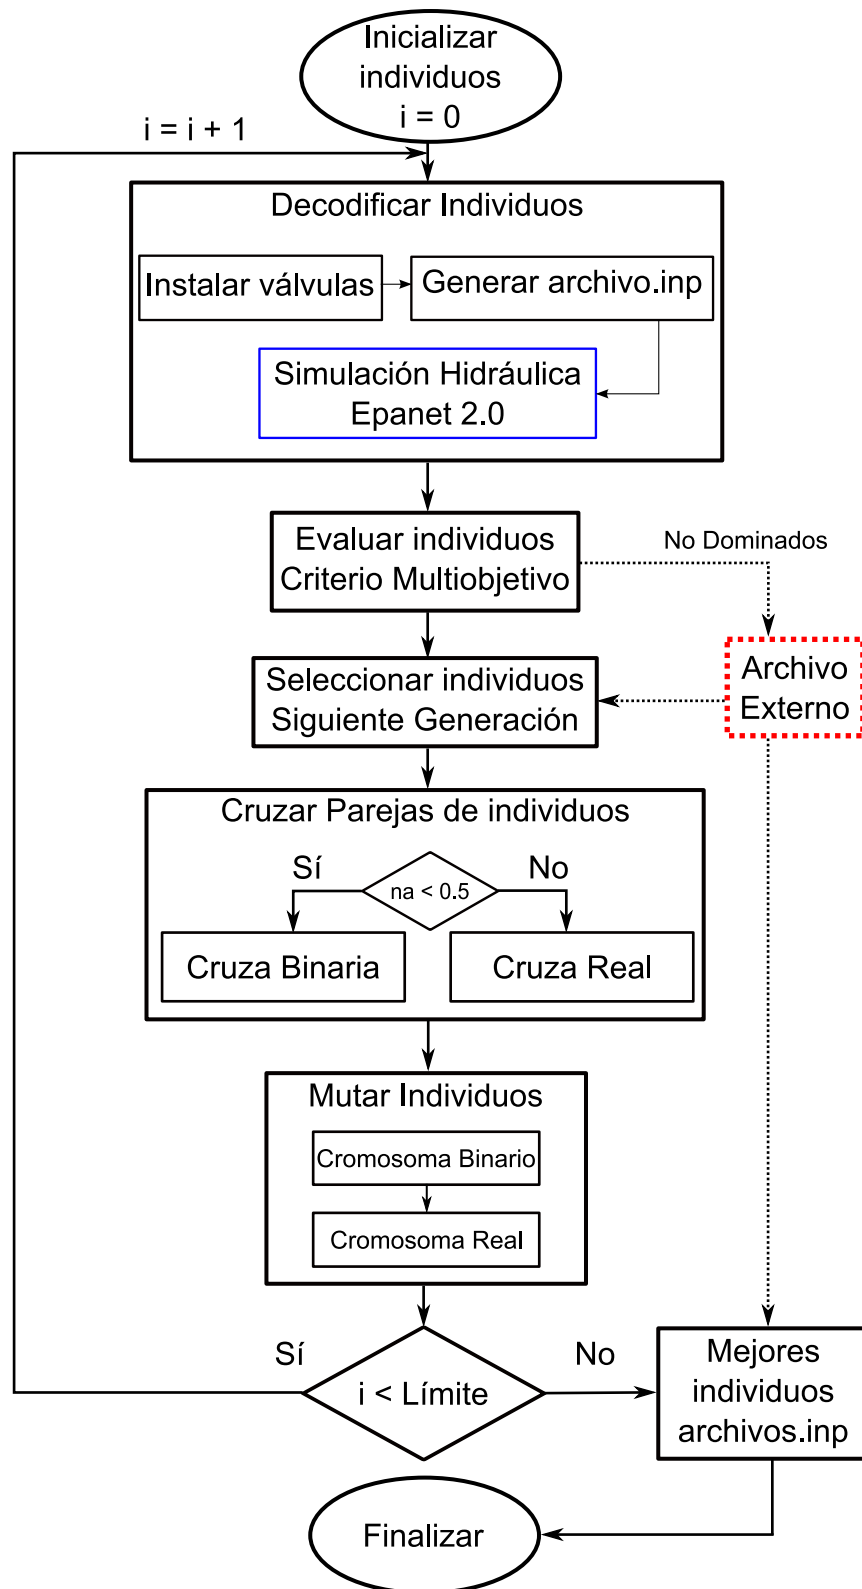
Inicializar individuos i = 0

i = i + 1

Decodificar Individuos

Instalar válvulas

Generar archivo.inp

Simulación Hidráulica Epanet 2.0

Evaluar individuos Criterio Multiobjetivo

No Dominados

Archivo Externo

Seleccionar individuos Siguiente Generación

Cruzar Parejas de individuos

Sí

na < 0.5

No

Cruza Binaria

Cruza Real

Mutar Individuos

Cromosoma Binario

Cromosoma Real

Sí

i < Límite

No

Mejores individuos archivos.inp

Finalizar